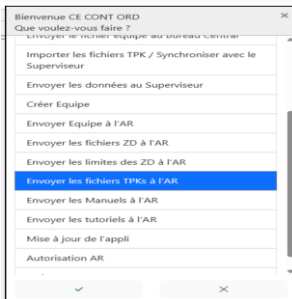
Bienvenue CE CONT ORD
Que voulez-vous faire ?

×

Envoyer le fichier équipe au bureau Central

Importer les fichiers TPK / Synchroniser avec le Superviseur

Envoyer les données au Superviseur

Créer Equipe

Envoyer Equipe à l'AR

Envoyer les fichiers ZD à l'AR

Envoyer les limites des ZD à l'AR

Envoyer les fichiers TPKs à l'AR

Envoyer les Manuels à l'AR

Envoyer les tutoriels à l'AR

Mise à jour de l'appli

Autorisation AR

✓

×